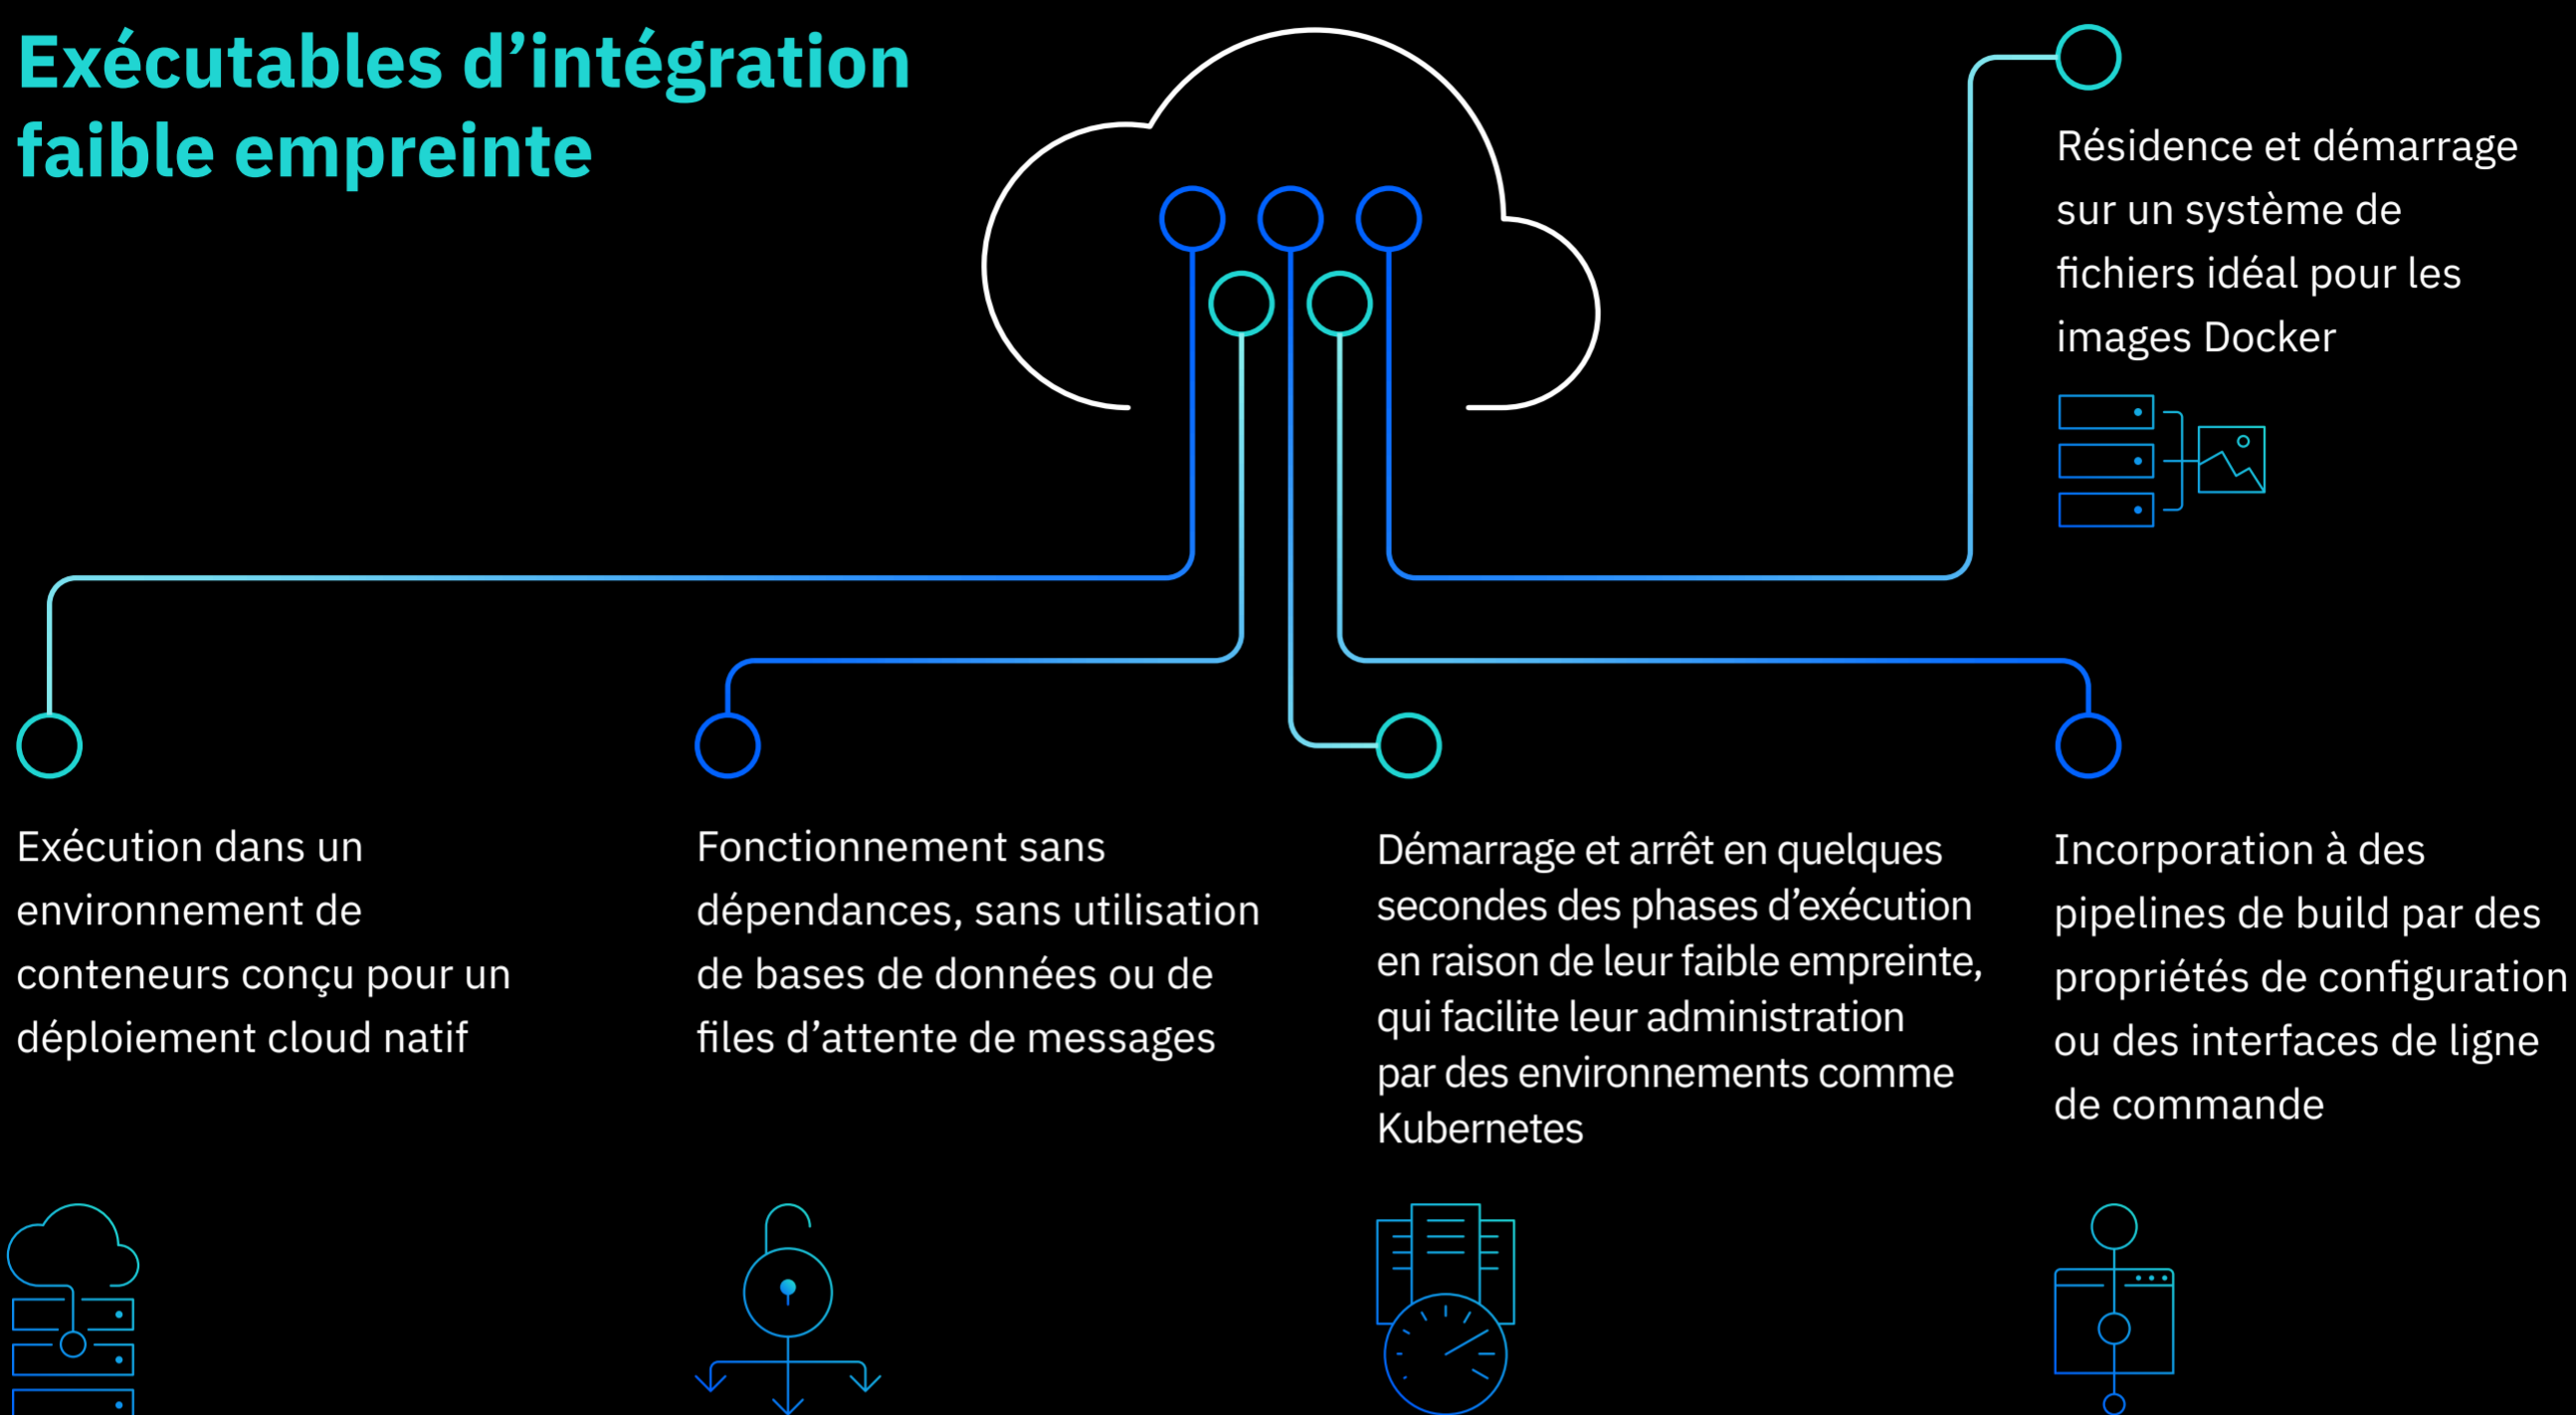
Exécutables d’intégration faible empreinte

Résidence et démarrage sur un système de fichiers idéal pour les images Docker

Exécution dans un environnement de conteneurs conçu pour un déploiement cloud natif

Fonctionnement sans dépendances, sans utilisation de bases de données ou de files d’attente de messages

Démarrage et arrêt en quelques secondes des phases d’exécution en raison de leur faible empreinte, qui facilite leur administration par des environnements comme Kubernetes

Incorporation à des pipelines de build par des propriétés de configuration ou des interfaces de ligne de commande